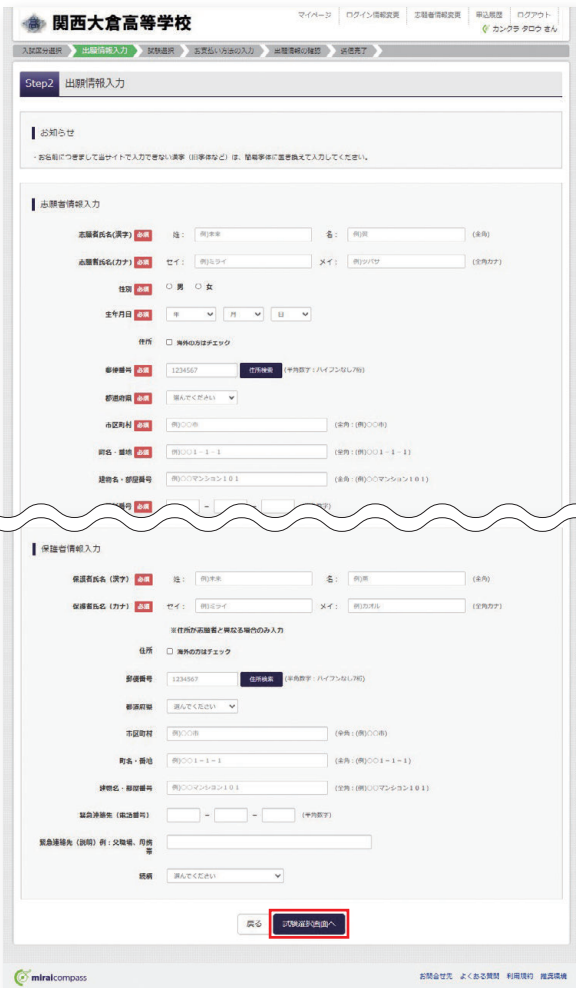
関西大倉高等学校

マイページ　ログイン情報変更　志願者情報変更　申込履歴　ログアウト
カンクラ タロウ さん

入試区分選択　出願情報入力　試験選択　お支払い方法の入力　出願情報の確認　送信完了

Step2 出願情報入力

お知らせ

・お名前につきまして当サイトで入力できない漢字（旧字体など）は、簡易字体に置き換えて入力してください。

志願者情報入力

志願者氏名(漢字) 必須　姓： 例)未来　名： 例)翔　(全角)

志願者氏名(カナ) 必須　セイ： 例)ミライ　メイ： 例)ツバサ　(全角カナ)

性別 必須　○ 男　○ 女

生年月日 必須　年　月　日

住所　□ 海外の方はチェック

郵便番号 必須　1234567　住所検索　(半角数字：ハイフンなし7桁)

都道府県 必須　選んでください

市区町村 必須　例)○○市　(全角：(例)○○市)

町名・番地 必須　例)○○1－1－1　(全角：(例)○○1－1－1)

建物名・部屋番号　例)○○マンション101　(全角：(例)○○マンション101)

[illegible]番号 必須　－　－　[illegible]

保護者情報入力

保護者氏名（漢字） 必須　姓： 例)未来　名： 例)恵　(全角)

保護者氏名（カナ） 必須　セイ： 例)ミライ　メイ： 例)カオル　(全角カナ)

※住所が志願者と異なる場合のみ入力

住所　□ 海外の方はチェック

郵便番号　1234567　住所検索　(半角数字：ハイフンなし7桁)

都道府県　選んでください

市区町村　例)○○市　(全角：(例)○○市)

町名・番地　例)○○1－1－1　(全角：(例)○○1－1－1)

建物名・部屋番号　例)○○マンション101　(全角：(例)○○マンション101)

緊急連絡先（電話番号）　－　－　(半角数字)

緊急連絡先（説明）例：父職場、母携帯

続柄　選んでください

戻る　試験選択画面へ

miraicompass

お問合せ先　よくある質問　利用規約　推奨環境